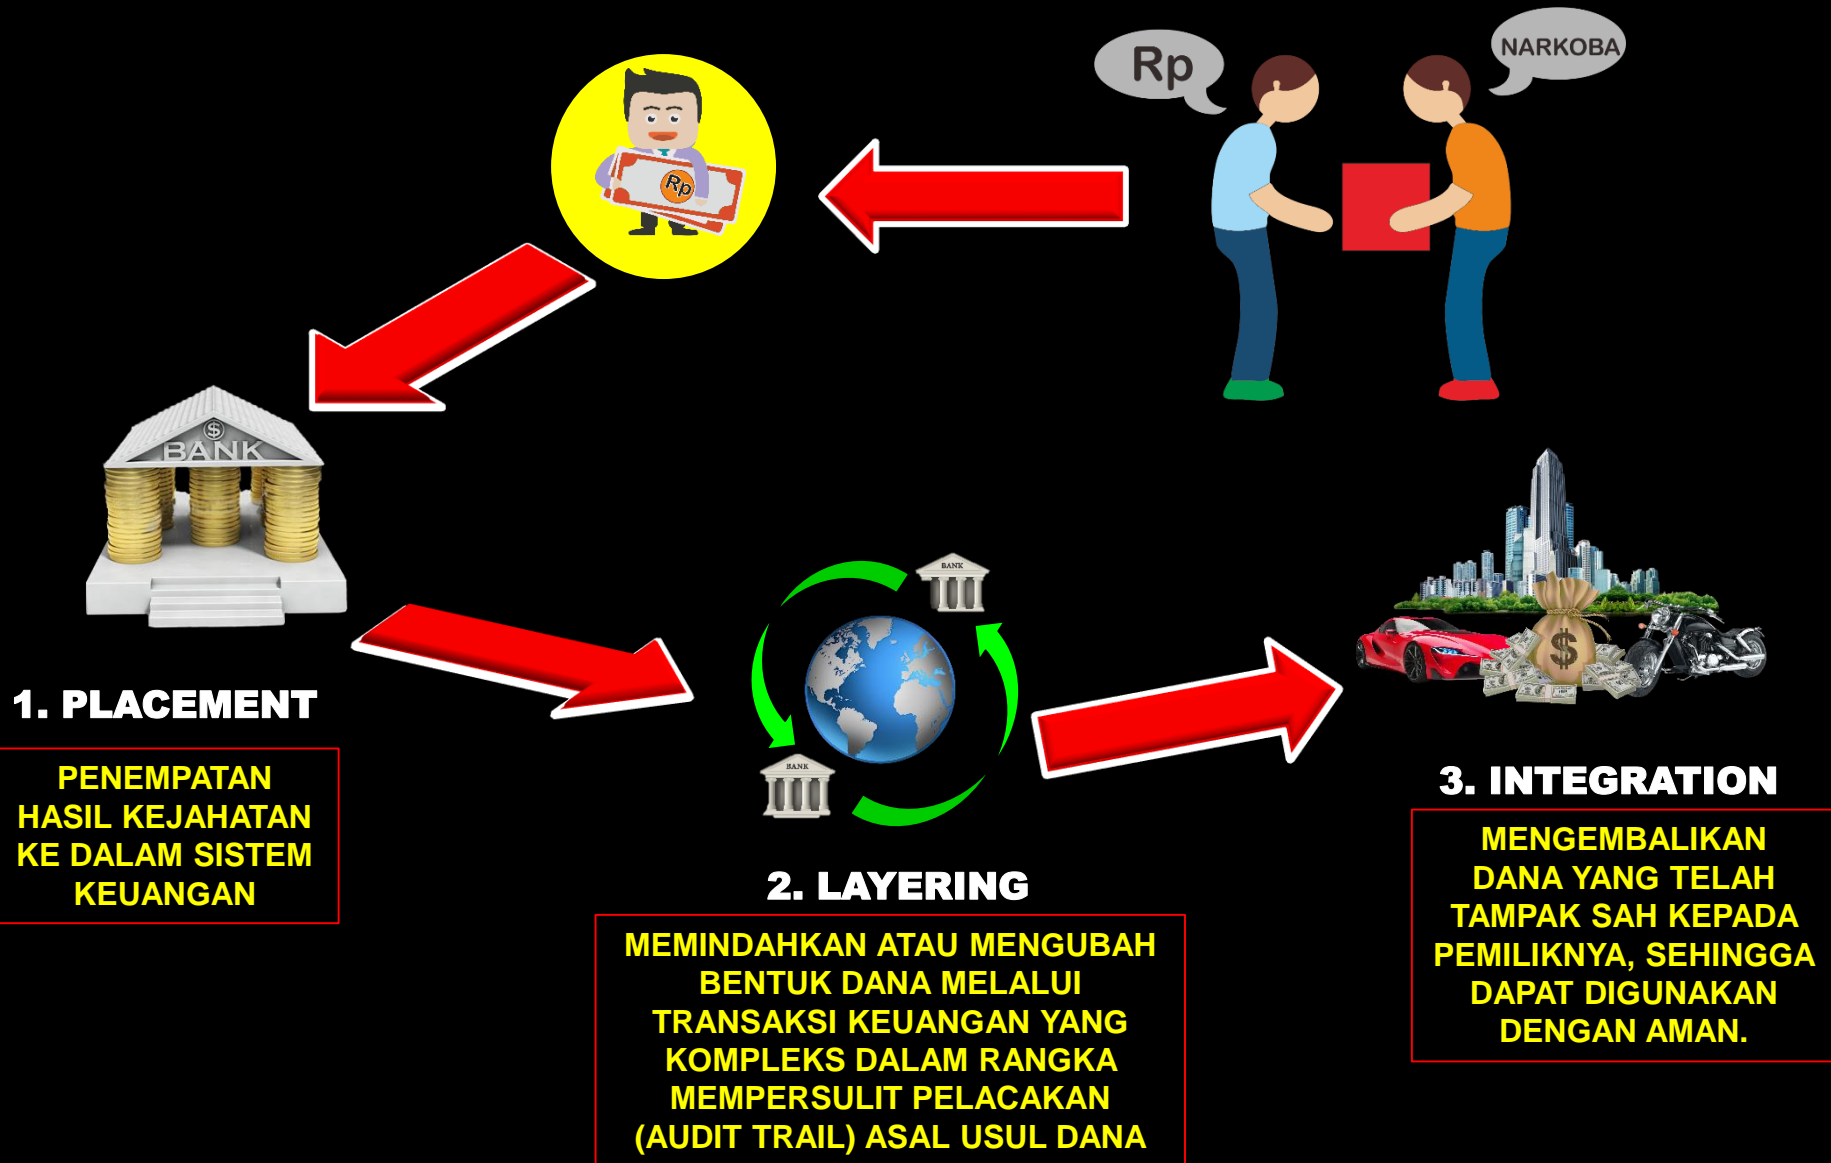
Rp

NARKOBA

Rp

$
BANK

1. PLACEMENT

PENEMPATAN HASIL KEJAHATAN KE DALAM SISTEM KEUANGAN

BANK

BANK

2. LAYERING

MEMINDAHKAN ATAU MENGUBAH BENTUK DANA MELALUI TRANSAKSI KEUANGAN YANG KOMPLEKS DALAM RANGKA MEMPERSULIT PELACAKAN (AUDIT TRAIL) ASAL USUL DANA

$

3. INTEGRATION

MENGEMBALIKAN DANA YANG TELAH TAMPAK SAH KEPADA PEMILIKNYA, SEHINGGA DAPAT DIGUNAKAN DENGAN AMAN.